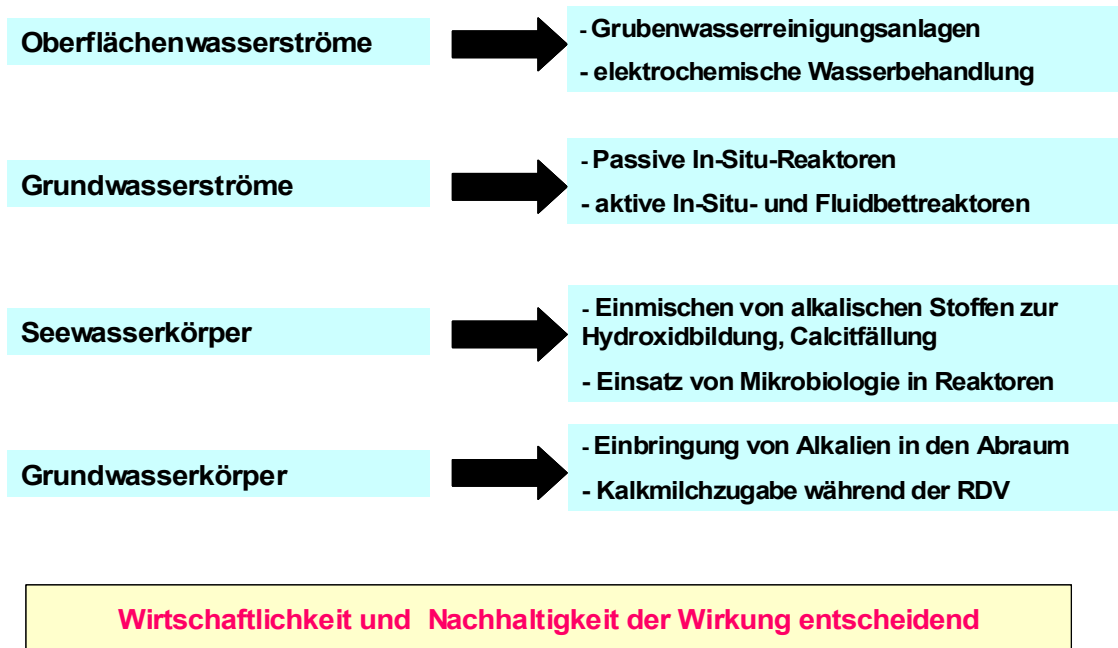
Oberflächenwasserströme

- Grubenwasserreinigungsanlagen

- elektrochemische Wasserbehandlung

Grundwasserströme

- Passive In-Situ-Reaktoren

- aktive In-Situ- und Fluidbettreaktoren

Seewasserkörper

- Einmischen von alkalischen Stoffen zur Hydroxidbildung, Calcitfällung

- Einsatz von Mikrobiologie in Reaktoren

Grundwasserkörper

- Einbringung von Alkalien in den Abraum

- Kalkmilchzugabe während der RDV

Wirtschaftlichkeit und Nachhaltigkeit der Wirkung entscheidend